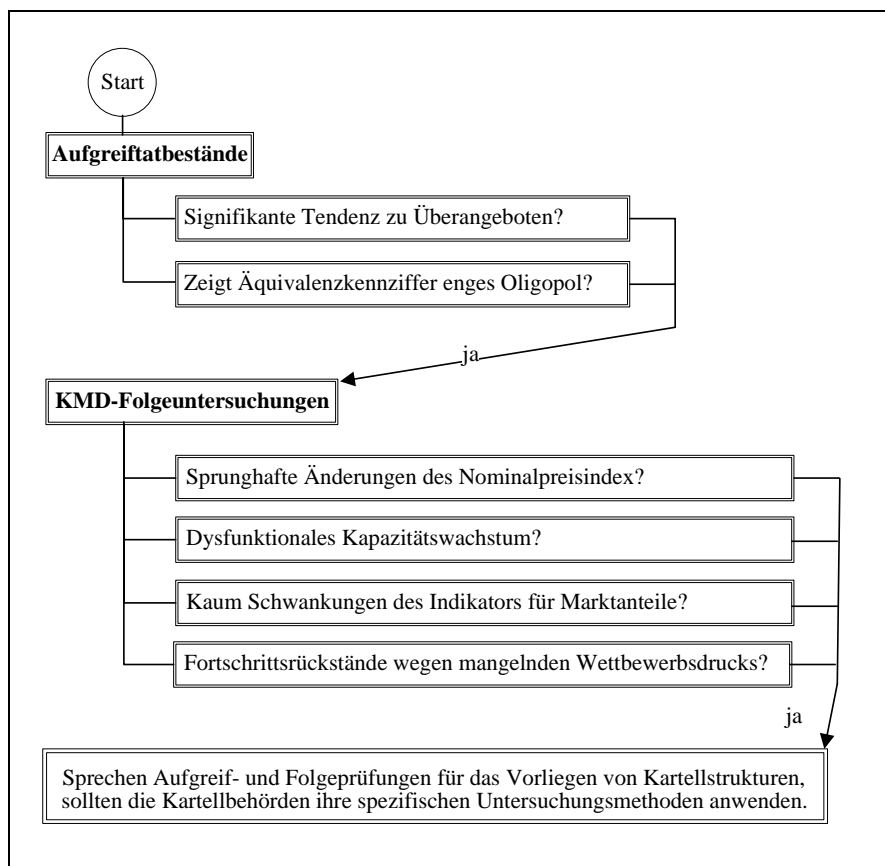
Start

**Aufgreiftatbestände**

Signifikante Tendenz zu Überangeboten?

Zeigt Äquivalenzkennziffer enges Oligopol?

ja

**KMD-Folgeuntersuchungen**

Sprunghafte Änderungen des Nominalpreisindex?

Dysfunktionales Kapazitätswachstum?

Kaum Schwankungen des Indikators für Marktanteile?

Fortschrittsrückstände wegen mangelnden Wettbewerbsdrucks?

ja

Sprechen Aufgreif- und Folgeprüfungen für das Vorliegen von Kartellstrukturen, sollten die Kartellbehörden ihre spezifischen Untersuchungsmethoden anwenden.